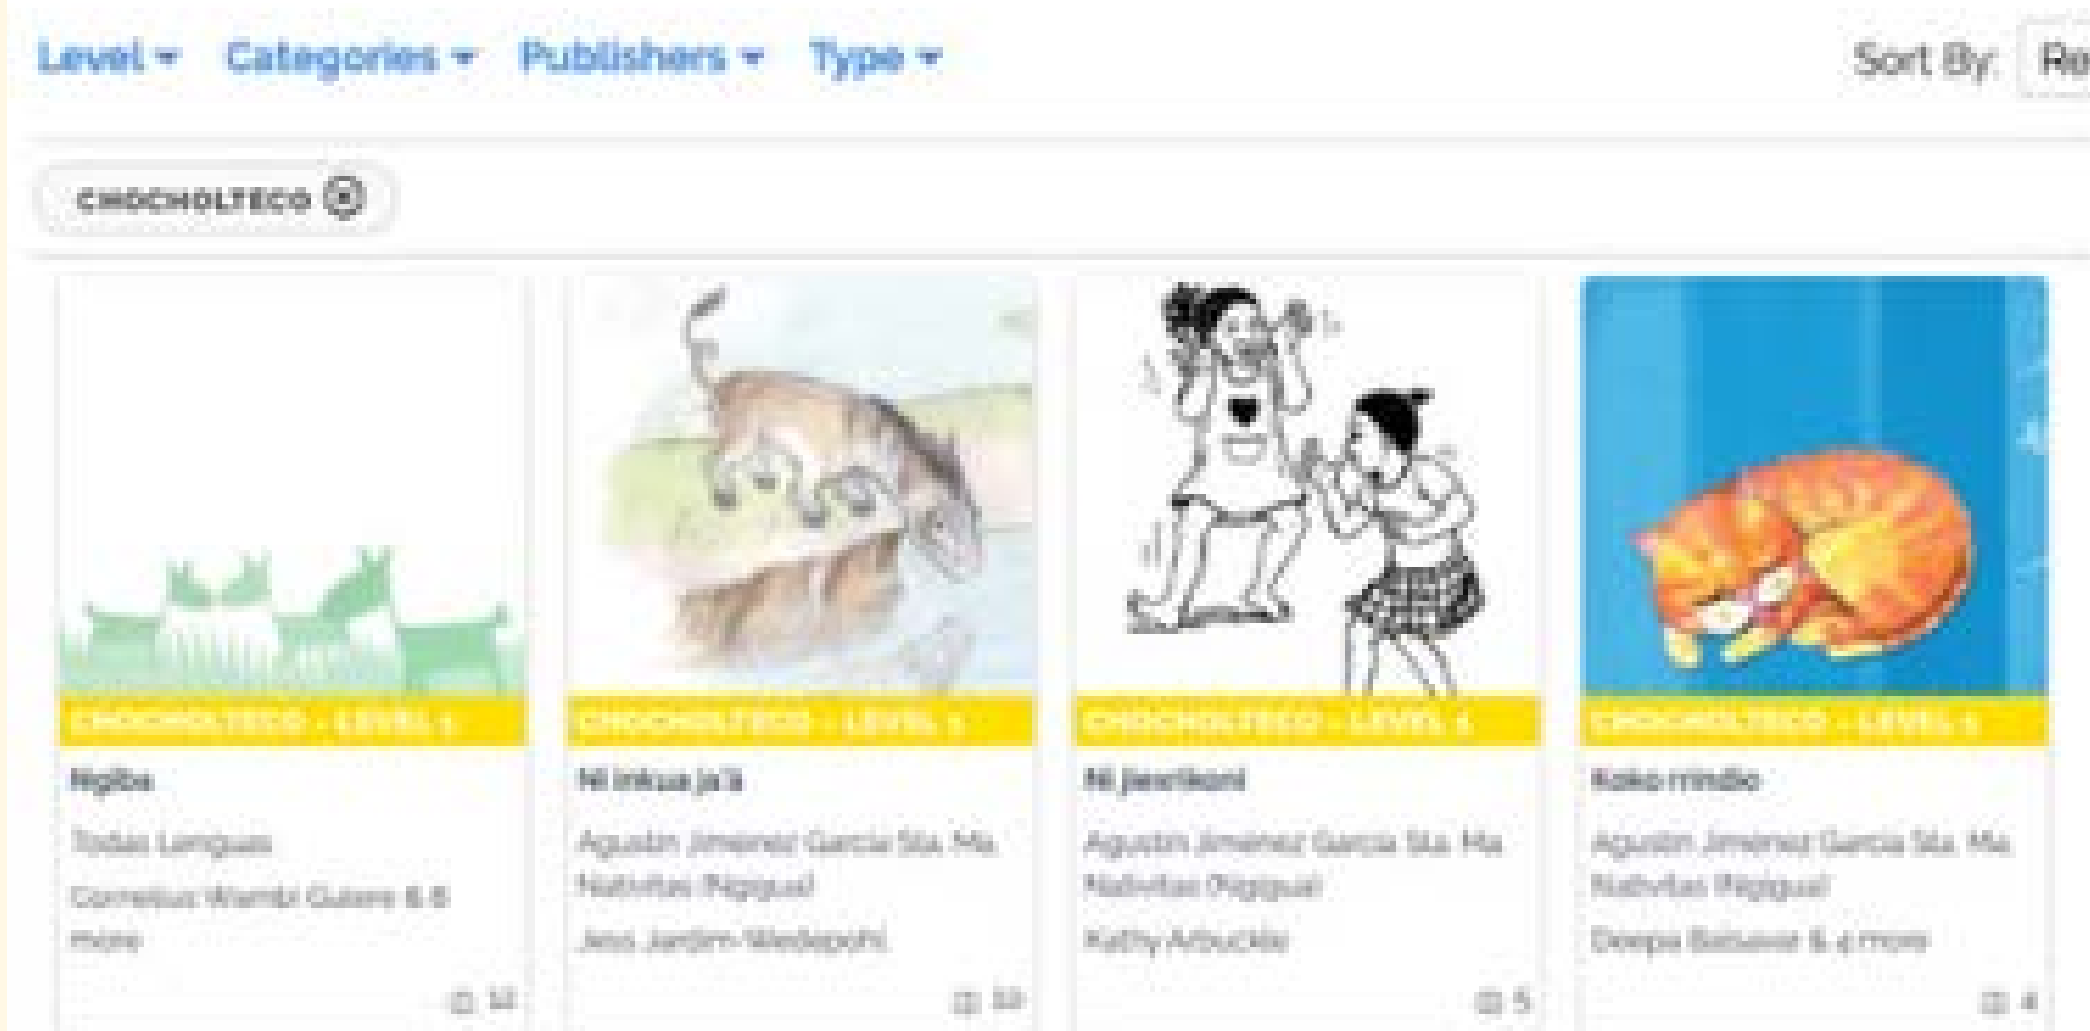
Level ▾ Categories ▾ Publishers ▾ Type ▾

Sort By: Re

CHOCHOLTECO ⊗

CHOCHOLTECO - LEVEL 1

Ngiba

Todas Lenguas

Cornelius Wambi Gulere & 8 more

12

CHOCHOLTECO - LEVEL 1

Ni inkua ja'a

Agustin Jimenez Garcia Sta. Ma. Nativitas (Ngigua)

Jess Jardim-Wedepohl

12

CHOCHOLTECO - LEVEL 1

Ni jaxrikoni

Agustin Jimenez Garcia Sta. Ma. Nativitas (Ngigua)

Kathy Arbuckle

5

CHOCHOLTECO - LEVEL 1

Koko rrindio

Agustin Jimenez Garcia Sta. Ma. Nativitas (Ngigua)

Deepa Balsavar & 4 more

4